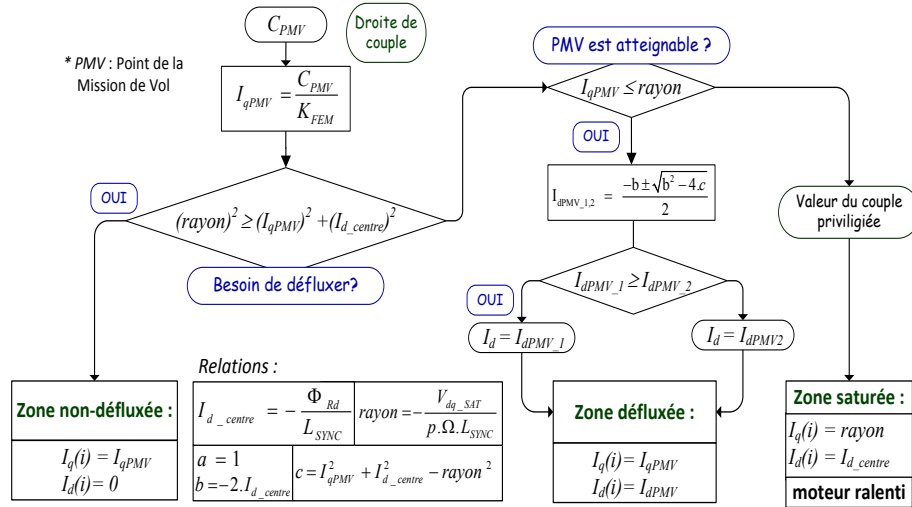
$C_{PMV}$

Droite de couple

* PMV : Point de la Mission de Vol

$I_{qPMV} = \frac{C_{PMV}}{K_{FEM}}$

OUI

$(rayon)^2 \geq (I_{qPMV})^2 + (I_{d\_centre})^2$

Besoin de défluxer?

PMV est atteignable ?

$I_{qPMV} \leq rayon$

OUI

$I_{dPMV\_1,2} = \frac{-b \pm \sqrt{b^2 - 4.c}}{2}$

$I_{dPMV\_1} \geq I_{dPMV\_2}$

OUI

$I_d = I_{dPMV\_1}$

$I_d = I_{dPMV2}$

Valeur du couple priviligiée

Relations :

| $I_{d\_centre} = -\frac{\Phi_{Rd}}{L_{SYNC}}$ | $rayon = -\frac{V_{dq\_SAT}}{p.\Omega.L_{SYNC}}$ |
|---|---|
| $a = 1$ <br> $b = -2.I_{d\_centre}$ | $c = I^2_{qPMV} + I^2_{d\_centre} - rayon^2$ |

Zone non-défluxée :

$I_q(i) = I_{qPMV}$
$I_d(i) = 0$

Zone défluxée :

$I_q(i) = I_{qPMV}$
$I_d(i) = I_{dPMV}$

Zone saturée :

$I_q(i) = rayon$
$I_d(i) = I_{d\_centre}$

moteur ralenti